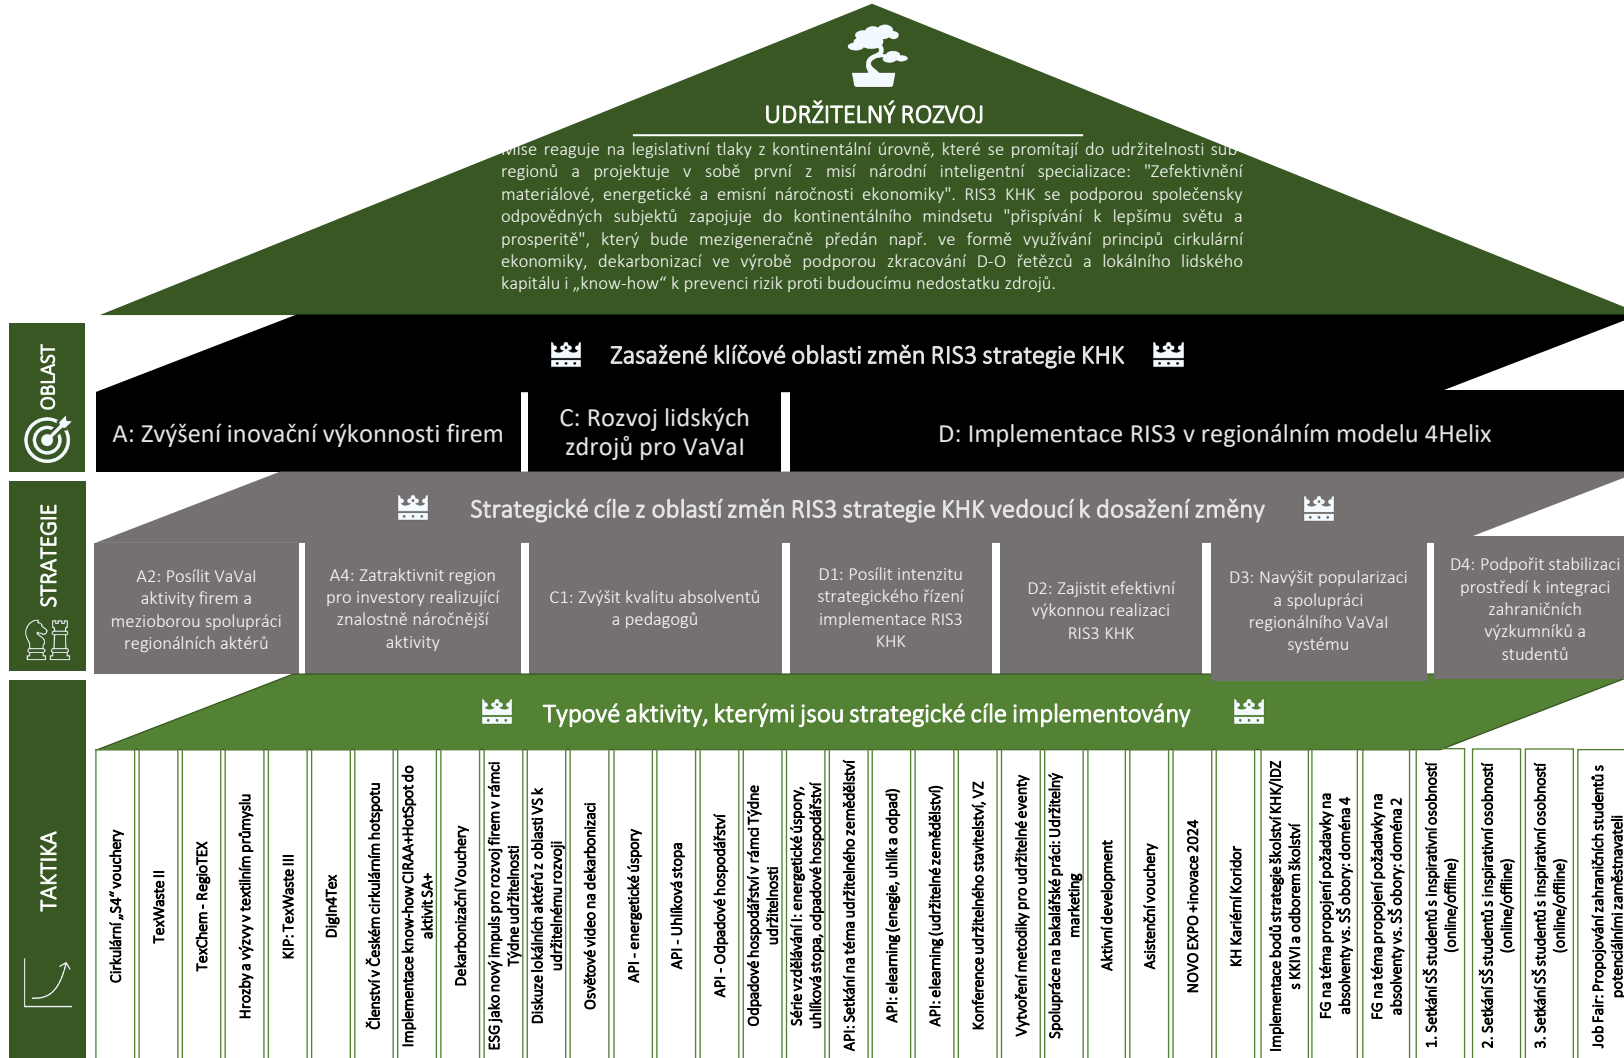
UDRŽITELNÝ ROZVOJ

Mise reaguje na legislativní tlaky z kontinentální úrovně, které se promítají do udržitelnosti sub regionů a projektuje v sobě první z misí národní inteligentní specializace: "Zefektivnění materiálové, energetické a emisní náročnosti ekonomiky". RIS3 KHK se podporou společensky odpovědných subjektů zapojuje do kontinentálního mindsetu "přispívání k lepšímu světu a prosperitě", který bude mezigeneračně předán např. ve formě využívání principů cirkulární ekonomiky, dekarbonizací ve výrobě podporou zkracování D-O řetězců a lokálního lidského kapitálu i „know-how“ k prevenci rizik proti budoucímu nedostatku zdrojů.

OBLAST

Zasažené klíčové oblasti změn RIS3 strategie KHK

A: Zvýšení inovační výkonnosti firem

C: Rozvoj lidských zdrojů pro VaVaI

D: Implementace RIS3 v regionálním modelu 4Helix

STRATEGIE

Strategické cíle z oblastí změn RIS3 strategie KHK vedoucí k dosažení změny

A2: Posílit VaVaI aktivity firem a mezioborou spolupráci regionálních aktérů

A4: Zatraktivnit region pro investory realizující znalostně náročnější aktivity

C1: Zvýšit kvalitu absolventů a pedagogů

D1: Posílit intenzitu strategického řízení implementace RIS3 KHK

D2: Zajistit efektivní výkonnou realizaci RIS3 KHK

D3: Navýšit popularizaci a spolupráci regionálního VaVaI systému

D4: Podpořit stabilizaci prostředí k integraci zahraničních výzkumníků a studentů

TAKTIKA

Typové aktivity, kterými jsou strategické cíle implementovány

Cirkulární „S4“ vouchery

TexWaste II

TexChem - RegioTEX

Hrozby a výzvy v textilním průmyslu

KIP: TexWaste III

DigIn4Tex

Členství v Českém cirkulárním hotspotu

Implementace know-how CIRAA+HotSpot do aktivit SA+

Dekarbonizační Vouchery

ESG jako nový impuls pro rozvoj firem v rámci Týdne udržitelnosti

Diskuze lokálních aktérů z oblasti VS k udržitelnému rozvoji

Osvětové video na dekarbonizaci

API - energetické úspory

API - Uhlíková stopa

API - Odpadové hospodářství

Odpadové hospodářství v rámci Týdne udržitelnosti

Série vzdělávání I: energetické úspory, uhlíková stopa, odpadové hospodářství

API: Setkání na téma udržitelného zemědělství

API: elearning (enegie, uhlík a odpad)

API: elearning (udržitelné zemědělství)

Konference udržitelného stavitelství, VZ

Vytvoření metodiky pro udržitelné eventy

Spolupráce na bakalářské práci: Udržitelný marketing

Aktivní development

Asistenční vouchery

NOVO EXPO +inovace 2024

KH Kariérní Koridor

Implementace bodů strategie školství KHK/IDZ s KKIVI a odborem školství

FG na téma propojení požadavky na absolventy vs. SŠ obory: doména 4

FG na téma propojení požadavky na absolventy vs. SŠ obory: doména 2

1. Setkání SŠ studentů s inspirativní osobností (online/offline)

2. Setkání SŠ studentů s inspirativní osobností (online/offline)

3. Setkání SŠ studentů s inspirativní osobností (online/offline)

Job Fair: Propojování zahraničních studentů s potenciálními zaměstnavateli